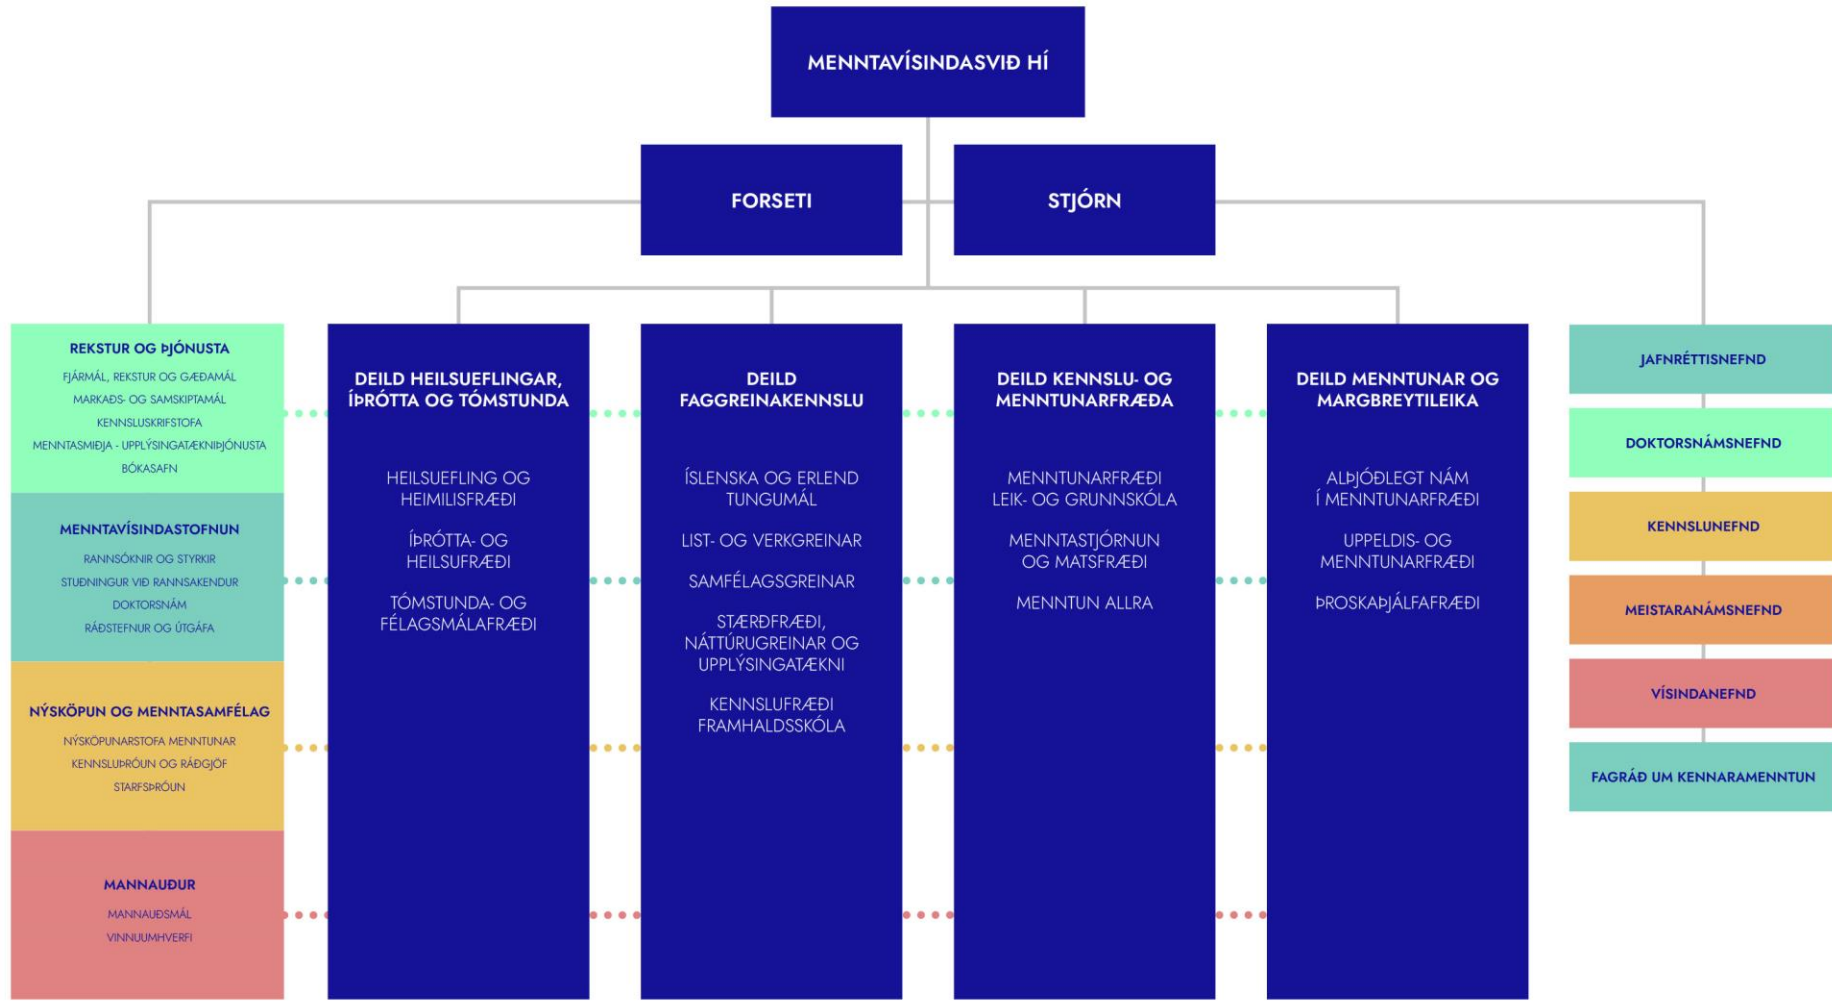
MENNTAVÍSINDASVIÐ HÍ

FORSETI

STJÓRN

REKSTUR OG ÞJÓNUSTA
FJÁRMÁL, REKSTUR OG GÆÐAMÁL
MARKAÐS- OG SAMSKIPTAMÁL
KENNSLUSKRIFSTOFA
MENNTASMIÐJA - UPPLÝSINGATÆKNIÞJÓNUSTA
BÓKASAFN

MENNTAVÍSINDASTOFNUN
RANNSÓKNIR OG STYRKIR
STUÐNINGUR VIÐ RANNSAKENDUR
DOKTORSNÁM
RÁÐSTEFNUR OG ÚTGÁFA

NÝSKÖPUN OG MENNTASAMFÉLAG
NÝSKÖPUNARSTOFA MENNTUNAR
KENNSLUÞRÓUN OG RÁÐGJÖF
STARFSÞRÓUN

MANNAUÐUR
MANNAUÐSMÁL
VINNUUMHVERFI

DEILD HEILSUEFLINGAR, ÍÞRÓTTA OG TÓMSTUNDA
HEILSUEFLING OG HEIMILISFRÆÐI
ÍÞRÓTTA- OG HEILSUFRÆÐI
TÓMSTUNDA- OG FÉLAGSMÁLAFRÆÐI

DEILD FAGGREINAKENNSLU
ÍSLENSKA OG ERLEND TUNGUMÁL
LIST- OG VERKGREINAR
SAMFÉLAGSGREINAR
STÆRÐFRÆÐI, NÁTTÚRUGREINAR OG UPPLÝSINGATÆKNI
KENNSLUFRÆÐI FRAMHALDSSKÓLA

DEILD KENNSLU- OG MENNTUNARFRÆÐA
MENNTUNARFRÆÐI LEIK- OG GRUNNSKÓLA
MENNTASTJÓRNUN OG MATSFRÆÐI
MENNTUN ALLRA

DEILD MENNTUNAR OG MARGBREYTILEIKA
ALÞJÓÐLEGT NÁM Í MENNTUNARFRÆÐI
UPPELDIS- OG MENNTUNARFRÆÐI
ÞROSKAÞJÁLFAFRÆÐI

JAFNRÉTTISNEFND
DOKTORSNÁMSNEFND
KENNSLUNEFND
MEISTARANÁMSNEFND
VÍSINDANEFND
FAGRÁÐ UM KENNARAMENNTUN